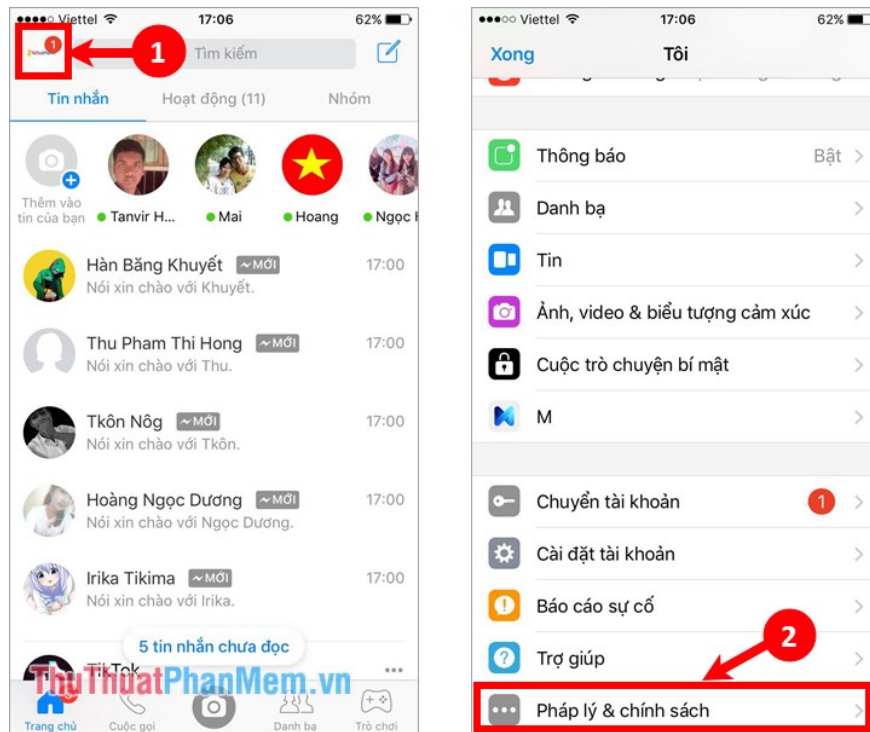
●●●●○ Viettel 17:06 62%

1

1

Tìm kiếm

Tin nhắn Hoạt động (11) Nhóm

Thêm vào tin của bạn

Tanvir H...

Mai

Hoang

Ngọc I

Hàn Băng Khuyết MỚI 17:00
Nói xin chào với Khuyết.

Thu Pham Thi Hong MỚI 17:00
Nói xin chào với Thu.

Tkôn Nông MỚI 17:00
Nói xin chào với Tkôn.

Hoàng Ngọc Dương MỚI 17:00
Nói xin chào với Ngọc Dương.

Irika Tikima MỚI 17:00
Nói xin chào với Irika.

5 tin nhắn chưa đọc

TikTok

ThuThuatPhanMem.vn

Trang chủ Cuộc gọi Danh bạ Trò chơi

●●●○○ Viettel 17:06 62%

Xong Tôi

Thông báo Bật

Danh bạ

Tin

Ảnh, video & biểu tượng cảm xúc

Cuộc trò chuyện bí mật

M

Chuyển tài khoản 1

Cài đặt tài khoản

Báo cáo sự cố

Trợ giúp

2

Pháp lý & chính sách